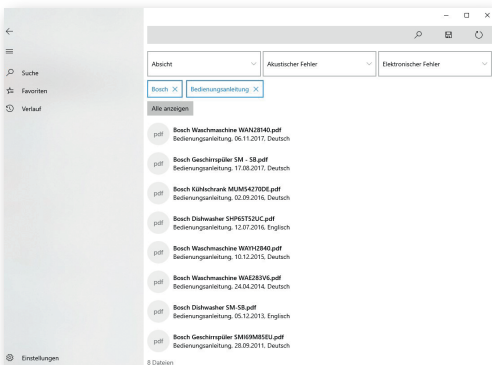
Suche
Favoriten
Verlauf
Einstellungen

Absicht
Akustischer Fehler
Elektronischer Fehler

Bosch ×
Bedienungsanleitung ×

Alle anzeigen

pdf
Bosch Waschmaschine WAN28140.pdf
Bedienungsanleitung, 06.11.2017, Deutsch

pdf
Bosch Geschirrspüler SM - SB.pdf
Bedienungsanleitung, 17.08.2017, Deutsch

pdf
Bosch Kühlschrank MUMS4270DE.pdf
Bedienungsanleitung, 02.09.2016, Deutsch

pdf
Bosch Dishwasher SHP65T52UC.pdf
Bedienungsanleitung, 12.07.2016, Englisch

pdf
Bosch Waschmaschine WAYH2840.pdf
Bedienungsanleitung, 10.12.2015, Deutsch

pdf
Bosch Waschmaschine WAE283V6.pdf
Bedienungsanleitung, 24.04.2014, Deutsch

pdf
Bosch Dishwasher SM-SB.pdf
Bedienungsanleitung, 05.12.2013, Englisch

pdf
Bosch Geschirrspüler SMI69M85EU.pdf
Bedienungsanleitung, 28.09.2011, Deutsch

8 Dateien